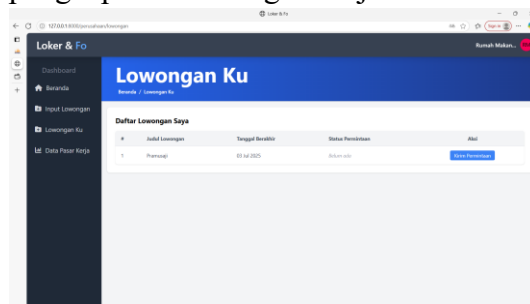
Loker & Fo

127.0.0.1:8000/perusahaan/lowongan

Loker & Fo

Rumah Makan...

Dashboard

Beranda

Input Lowongan

Lowongan Ku

Data Pasar Kerja

Lowongan Ku

Beranda / Lowongan Ku

Daftar Lowongan Saya

| # | Judul Lowongan | Tanggal Berakhir | Status Permintaan | Aksi |
|---|---|---|---|---|
| 1 | Pramusaji | 03 Jul 2025 | Belum ada | Kirim Permintaan |